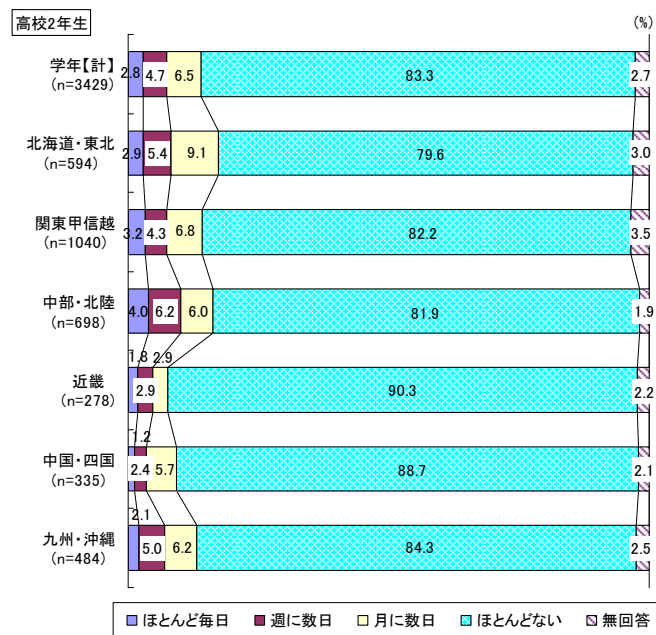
高校2年生

(%)

| | ほとんど毎日 | 週に数日 | 月に数日 | ほとんどない | 無回答 |
|---|---|---|---|---|---|
| 学年【計】(n=3429) | 2.8 | 4.7 | 6.5 | 83.3 | 2.7 |
| 北海道・東北 (n=594) | 2.9 | 5.4 | 9.1 | 79.6 | 3.0 |
| 関東甲信越 (n=1040) | 3.2 | 4.3 | 6.8 | 82.2 | 3.5 |
| 中部・北陸 (n=698) | 4.0 | 6.2 | 6.0 | 81.9 | 1.9 |
| 近畿 (n=278) | 1.8 | 2.9 | 2.9 | 90.3 | 2.2 |
| 中国・四国 (n=335) | 1.2 | 2.4 | 5.7 | 88.7 | 2.1 |
| 九州・沖縄 (n=484) | 2.1 | 5.0 | 6.2 | 84.3 | 2.5 |

ほとんど毎日　週に数日　月に数日　ほとんどない　無回答